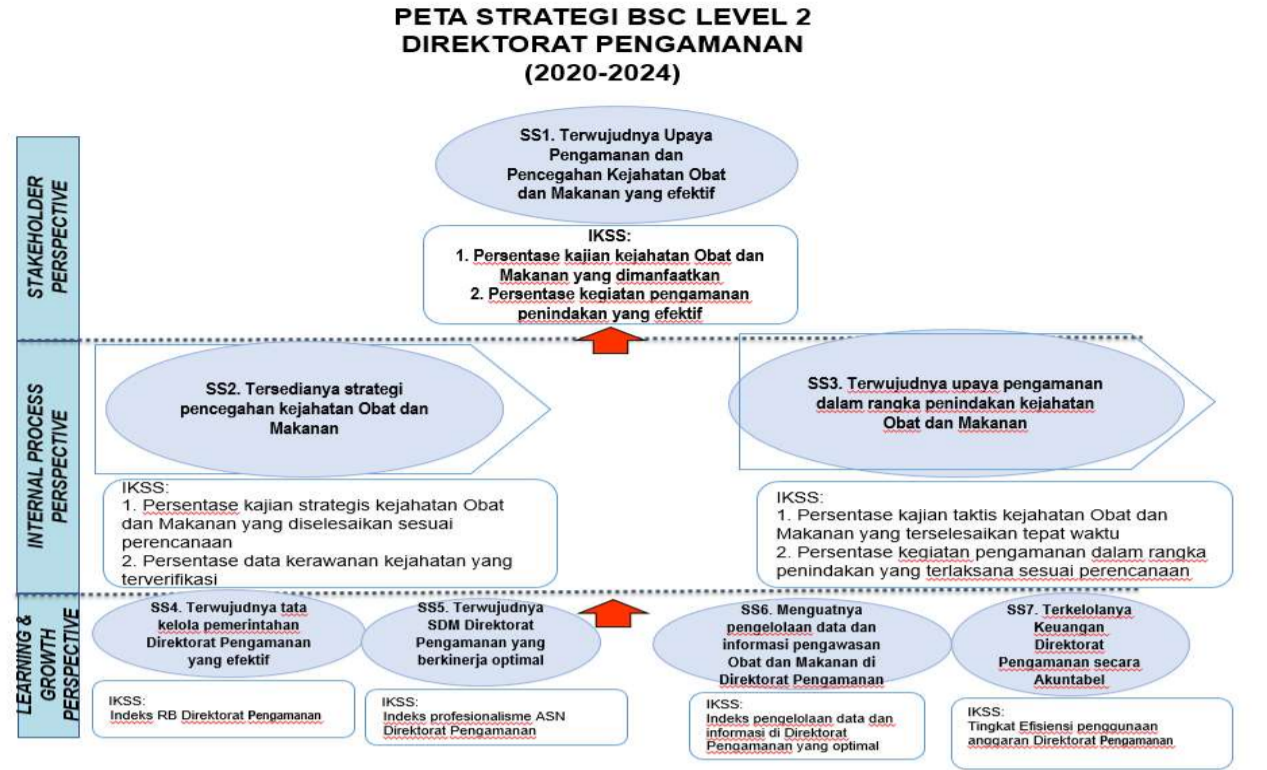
PETA STRATEGI BSC LEVEL 2
DIREKTORAT PENGAMANAN
(2020-2024)

STAKEHOLDER PERSPECTIVE

SS1. Terwujudnya Upaya Pengamanan dan Pencegahan Kejahatan Obat dan Makanan yang efektif

IKSS:
1. Persentase kajian kejahatan Obat dan Makanan yang dimanfaatkan
2. Persentase kegiatan pengamanan penindakan yang efektif

INTERNAL PROCESS PERSPECTIVE

SS2. Tersedianya strategi pencegahan kejahatan Obat dan Makanan

IKSS:
1. Persentase kajian strategis kejahatan Obat dan Makanan yang diselesaikan sesuai perencanaan
2. Persentase data kerawanan kejahatan yang terverifikasi

SS3. Terwujudnya upaya pengamanan dalam rangka penindakan kejahatan Obat dan Makanan

IKSS:
1. Persentase kajian taktis kejahatan Obat dan Makanan yang terselesaikan tepat waktu
2. Persentase kegiatan pengamanan dalam rangka penindakan yang terlaksana sesuai perencanaan

LEARNING & GROWTH PERSPECTIVE

SS4. Terwujudnya tata kelola pemerintahan Direktorat Pengamanan yang efektif

IKSS:
Indeks RB Direktorat Pengamanan

SS5. Terwujudnya SDM Direktorat Pengamanan yang berkinerja optimal

IKSS:
Indeks profesionalisme ASN Direktorat Pengamanan

SS6. Menguatnya pengelolaan data dan informasi pengawasan Obat dan Makanan di Direktorat Pengamanan

IKSS:
Indeks pengelolaan data dan informasi di Direktorat Pengamanan yang optimal

SS7. Terkelolanya Keuangan Direktorat Pengamanan secara Akuntabel

IKSS:
Tingkat Efisiensi penggunaan anggaran Direktorat Pengamanan